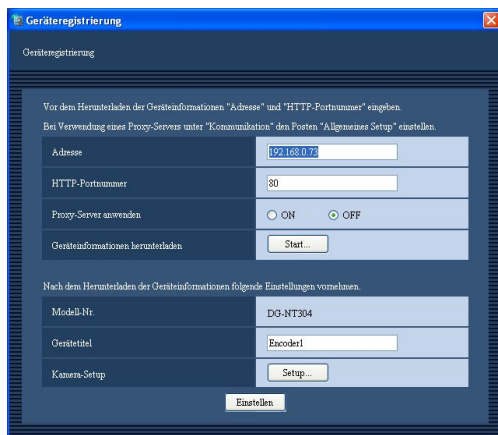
Geräteregistrierung

Geräteregistrierung

Vor dem Herunterladen der Geräteinformationen "Adresse" und "HTTP-Portnummer" eingeben.
Bei Verwendung eines Proxy-Servers unter "Kommunikation" den Posten "Allgemeines Setup" einstellen.

| | |
|---|---|
| Adresse | 192.168.0.73 |
| HTTP-Portnummer | 80 |
| Proxy-Server anwenden | ON OFF |
| Geräteinformationen herunterladen | Start... |

Nach dem Herunterladen der Geräteinformationen folgende Einstellungen vornehmen.

| | |
|---|---|
| Modell-Nr. | DG-NT304 |
| Gerätetitel | Encoder1 |
| Kamera-Setup | Setup... |

Einstellen